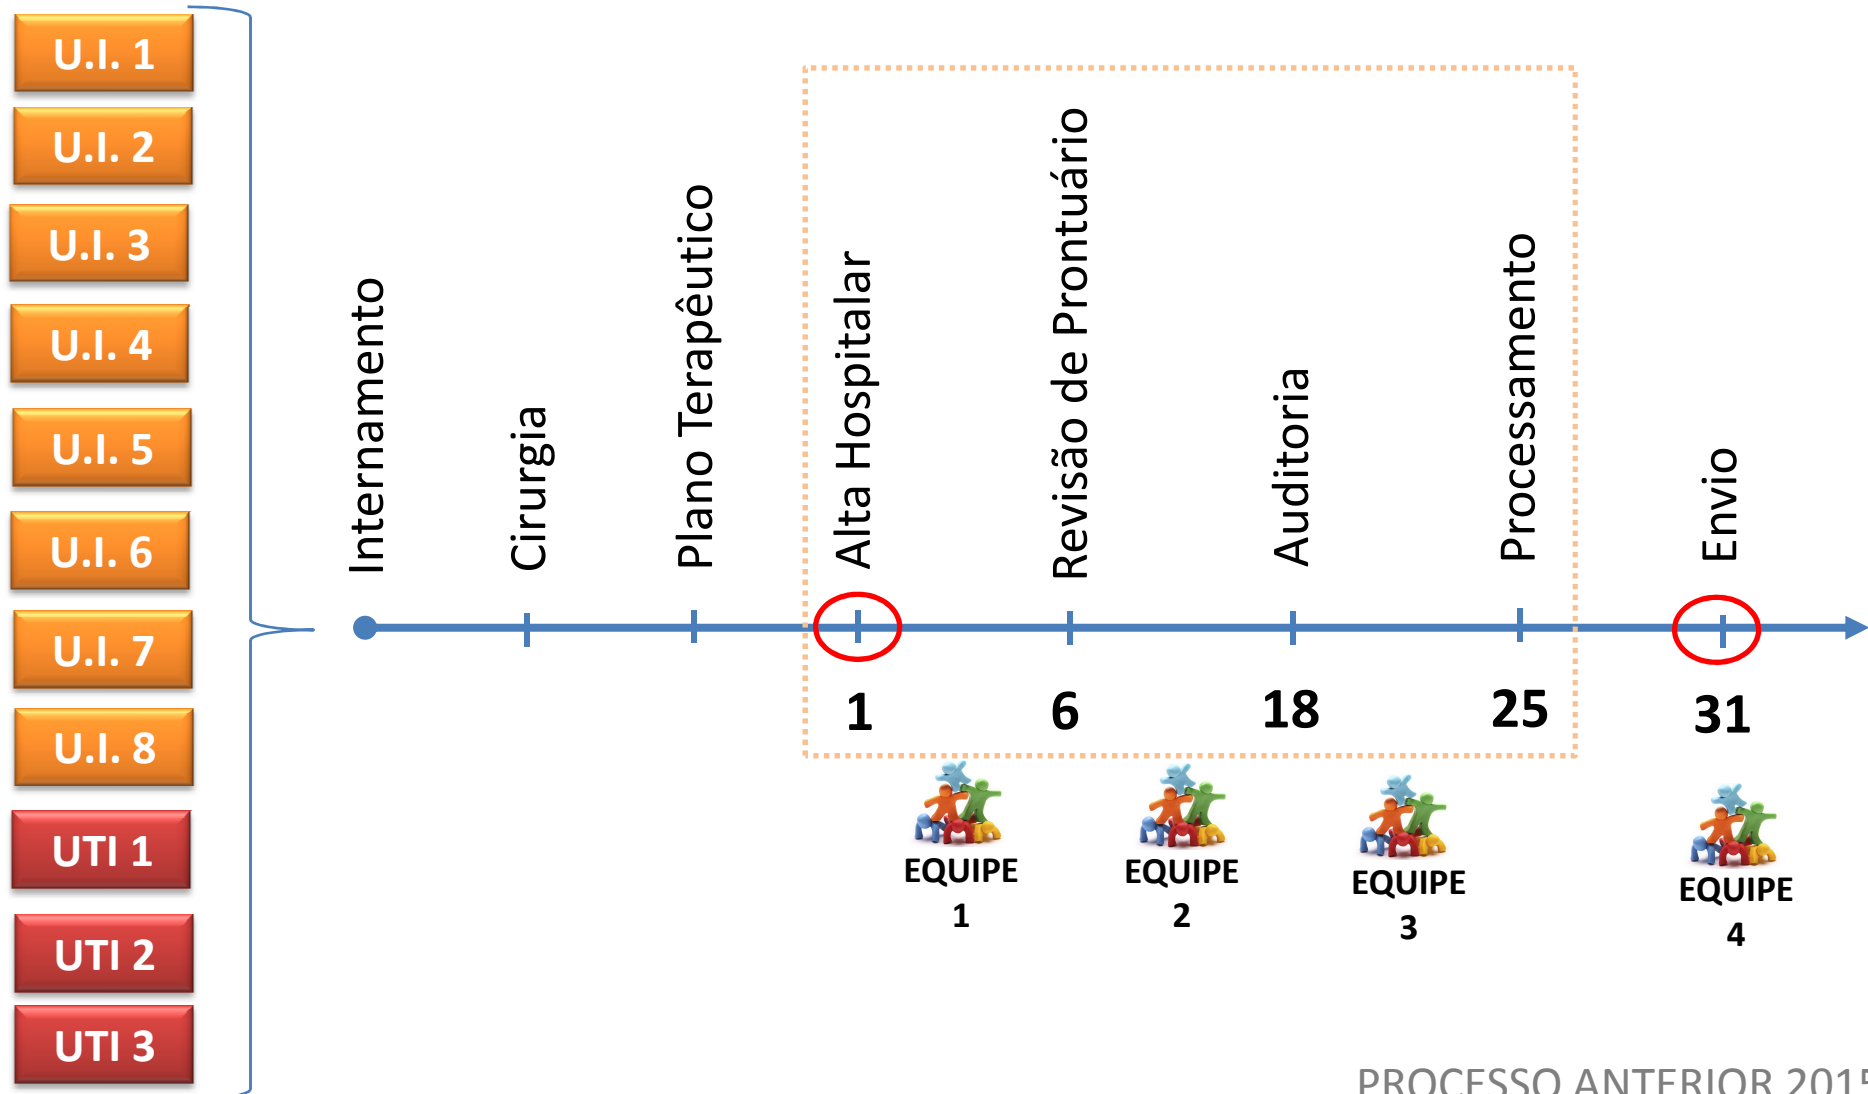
U.I. 1
U.I. 2
U.I. 3
U.I. 4
U.I. 5
U.I. 6
U.I. 7
U.I. 8
UTI 1
UTI 2
UTI 3

Internamento
Cirurgia
Plano Terapêutico
Alta Hospitalar
Revisão de Prontuário
Auditoria
Processamento
Envio

1
6
18
25
31

EQUIPE 1
EQUIPE 2
EQUIPE 3
EQUIPE 4

PROCESSO ANTERIOR 201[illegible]